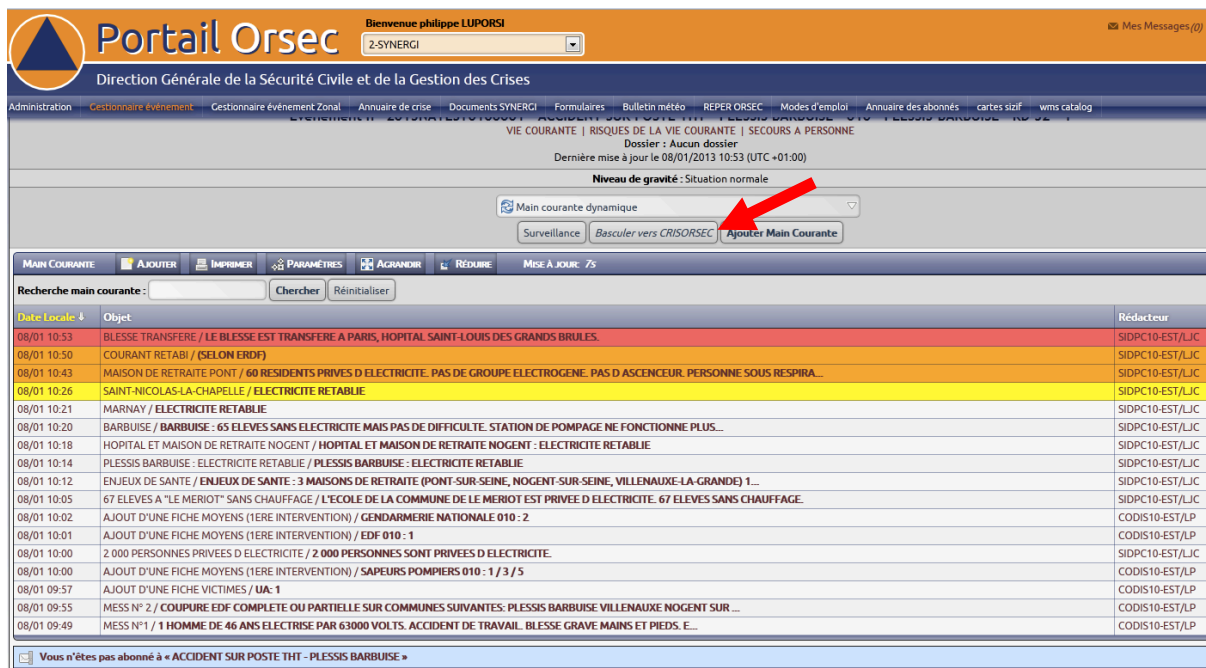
Portail Orsec

Bienvenue philippe LUPORSI

2-SYNERGI

Mes Messages(0)

Direction Générale de la Sécurité Civile et de la Gestion des Crises

Administration | Gestionnaire événement | Gestionnaire événement Zonal | Annuaire de crise | Documents SYNERGI | Formulaires | Bulletin météo | REPER ORSEC | Modes d'emploi | Annuaire des abonnés | cartes sizif | wms catalog

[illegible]

VIE COURANTE | RISQUES DE LA VIE COURANTE | SECOURS A PERSONNE

Dossier : Aucun dossier

Dernière mise à jour le 08/01/2013 10:53 (UTC +01:00)

Niveau de gravité : Situation normale

Main courante dynamique

Surveillance | Basculer vers CRISORSEC | Ajouter Main Courante

Main Courante | Ajouter | Imprimer | Paramètres | Agrandir | Réduire | Mise à jour 7s

Recherche main courante : Chercher | Réinitialiser

| Date Locale | Objet | Rédacteur |
|---|---|---|
| 08/01 10:53 | BLESSE TRANSFERE / LE BLESSE EST TRANSFERE A PARIS, HOPITAL SAINT-LOUIS DES GRANDS BRULES. | SIDPC10-EST/LJC |
| 08/01 10:50 | COURANT RETABI / (SELON ERDF) | SIDPC10-EST/LJC |
| 08/01 10:43 | MAISON DE RETRAITE PONT / 60 RESIDENTS PRIVES D ELECTRICITE. PAS DE GROUPE ELECTROGENE. PAS D ASCENCEUR. PERSONNE SOUS RESPIRA... | SIDPC10-EST/LJC |
| 08/01 10:26 | SAINT-NICOLAS-LA-CHAPELLE / ELECTRICITE RETABLIE | SIDPC10-EST/LJC |
| 08/01 10:21 | MARNAY / ELECTRICITE RETABLIE | SIDPC10-EST/LJC |
| 08/01 10:20 | BARBUISE / BARBUISE : 65 ELEVES SANS ELECTRICITE MAIS PAS DE DIFFICULTE. STATION DE POMPAGE NE FONCTIONNE PLUS.... | SIDPC10-EST/LJC |
| 08/01 10:18 | HOPITAL ET MAISON DE RETRAITE NOGENT / HOPITAL ET MAISON DE RETRAITE NOGENT : ELECTRICITE RETABLIE | SIDPC10-EST/LJC |
| 08/01 10:14 | PLESSIS BARBUISE : ELECTRICITE RETABLIE / PLESSIS BARBUISE : ELECTRICITE RETABLIE | SIDPC10-EST/LJC |
| 08/01 10:12 | ENJEUX DE SANTE / ENJEUX DE SANTE : 3 MAISONS DE RETRAITE (PONT-SUR-SEINE, NOGENT-SUR-SEINE, VILLENAUXE-LA-GRANDE) 1.... | SIDPC10-EST/LJC |
| 08/01 10:05 | 67 ELEVES A "LE MERIOT" SANS CHAUFFAGE / L'ECOLE DE LA COMMUNE DE LE MERIOT EST PRIVEE D ELECTRICITE. 67 ELEVES SANS CHAUFFAGE. | SIDPC10-EST/LJC |
| 08/01 10:02 | AJOUT D'UNE FICHE MOYENS (1ERE INTERVENTION) / GENDARMERIE NATIONALE 010 : 2 | CODIS10-EST/LP |
| 08/01 10:01 | AJOUT D'UNE FICHE MOYENS (1ERE INTERVENTION) / EDF 010 : 1 | CODIS10-EST/LP |
| 08/01 10:00 | 2 000 PERSONNES PRIVEES D ELECTRICITE / 2 000 PERSONNES SONT PRIVEES D ELECTRICITE. | SIDPC10-EST/LJC |
| 08/01 10:00 | AJOUT D'UNE FICHE MOYENS (1ERE INTERVENTION) / SAPEURS POMPIERS 010 : 1 / 3 / 5 | CODIS10-EST/LP |
| 08/01 09:57 | AJOUT D'UNE FICHE VICTIMES / UA: 1 | CODIS10-EST/LP |
| 08/01 09:55 | MESS N° 2 / COUPURE EDF COMPLETE OU PARTIELLE SUR COMMUNES SUIVANTES: PLESSIS BARBUISE VILLENAUXE NOGENT SUR ... | CODIS10-EST/LP |
| 08/01 09:49 | MESS N°1 / 1 HOMME DE 46 ANS ELECTRISE PAR 63000 VOLTS. ACCIDENT DE TRAVAIL. BLESSE GRAVE MAINS ET PIEDS. E... | CODIS10-EST/LP |

Vous n'êtes pas abonné à « ACCIDENT SUR POSTE THT - PLESSIS BARBUISE »